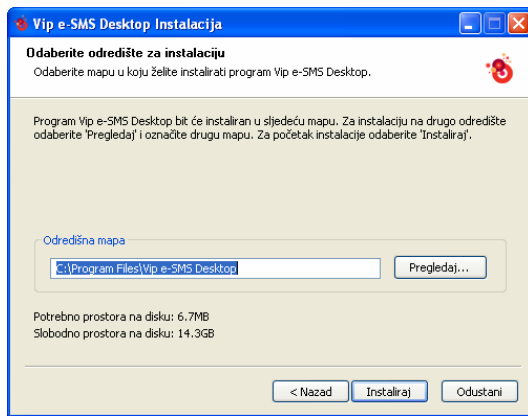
Vip e-SMS Desktop Instalacija

Odaberite odredište za instalaciju

Odaberite mapu u koju želite instalirati program Vip e-SMS Desktop.

Program Vip e-SMS Desktop bit će instaliran u sljedeću mapu. Za instalaciju na drugo odredište odaberite 'Pregledaj' i označite drugu mapu. Za početak instalacije odaberite 'Instaliraj'.

Odredišna mapa

C:\Program Files\Vip e-SMS Desktop

Pregledaj...

Potrebno prostora na disku: 6.7MB
Slobodno prostora na disku: 14.3GB

< Nazad

Instaliraj

Odustani